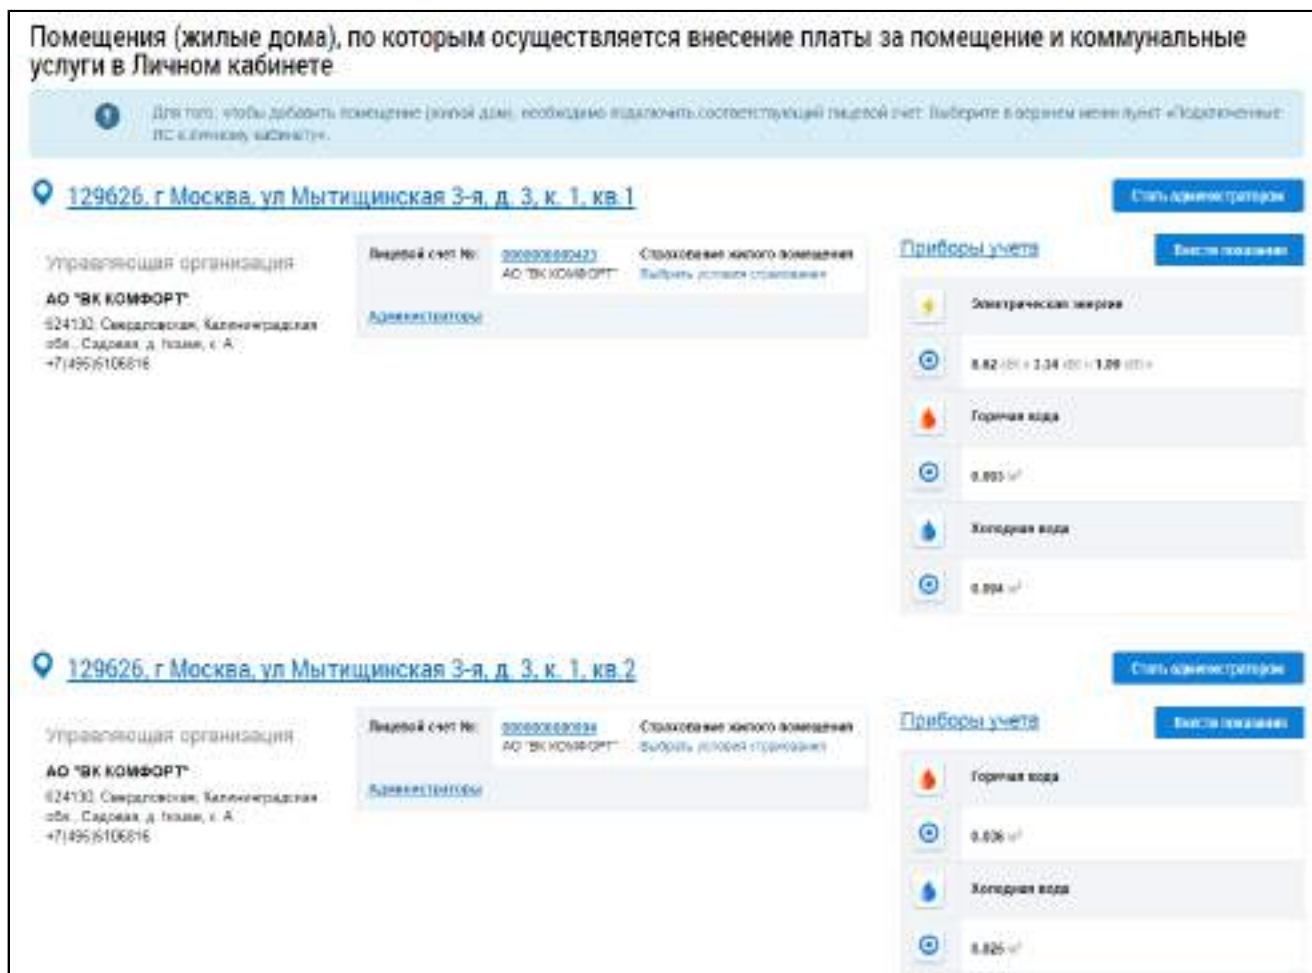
Помещения (жилые дома), по которым осуществляется внесение платы за помещение и коммунальные услуги в Личном кабинете

Для того, чтобы добавить помещение (жилой дом), необходимо подключить соответствующий лицевой счет. Выберите в верхнем меню пункт «Подключенные ЛС к Личному кабинету».

129626, г Москва, ул Мытищинская 3-я, д. 3, к. 1, кв.1

Стать администратором

Управляющая организация

АО "ВК КОМФОРТ"

624130, Свердловская, Калининградская обл., Садовая, д. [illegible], к. А
+7(495)6106816

Лицевой счет №: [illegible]
АО "ВК КОМФОРТ"

Страхование жилого помещения
Выбрать условия страхования

Администраторы

Приборы учета

Внести показания

Электрическая энергия

0.62 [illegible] 2.34 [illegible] 1.00 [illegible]

Горячая вода

0.003 $м^3$

Холодная вода

0.004 $м^3$

129626, г Москва, ул Мытищинская 3-я, д. 3, к. 1, кв.2

Стать администратором

Управляющая организация

АО "ВК КОМФОРТ"

624130, Свердловская, Калининградская обл., Садовая, д. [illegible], к. А
+7(495)6106816

Лицевой счет №: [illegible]
АО "ВК КОМФОРТ"

Страхование жилого помещения
Выбрать условия страхования

Администраторы

Приборы учета

Внести показания

Горячая вода

0.036 $м^3$

Холодная вода

0.026 $м^3$